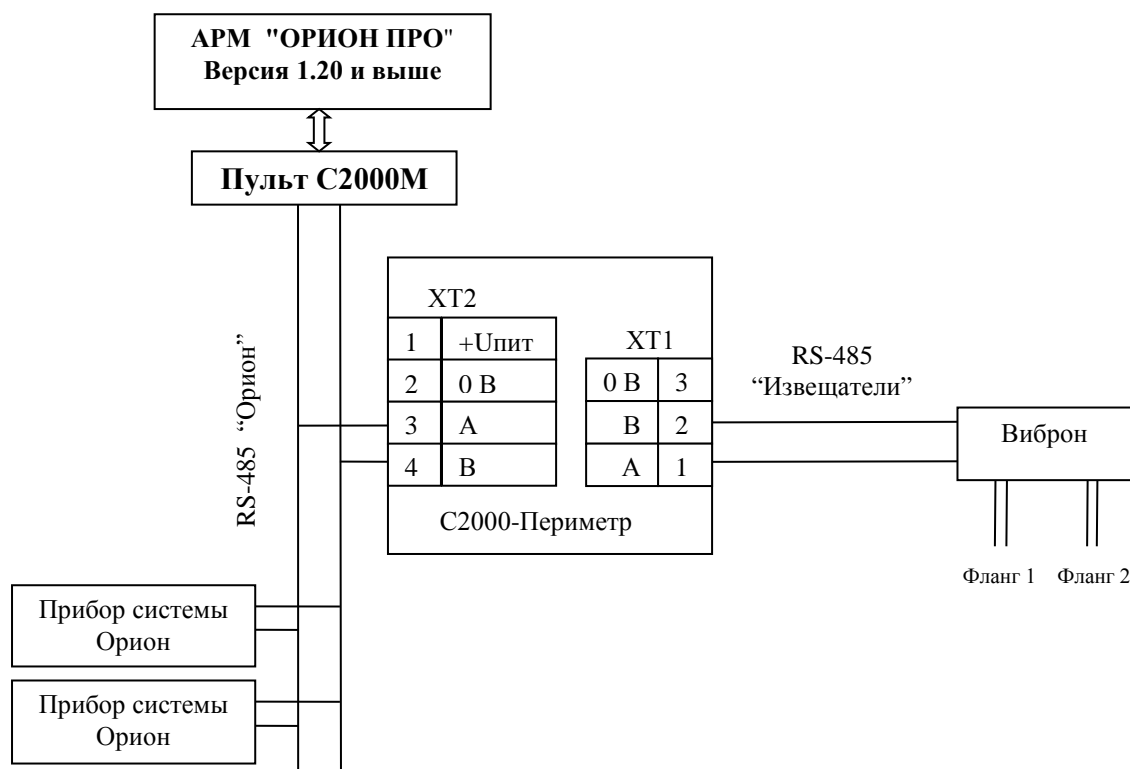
АРМ "ОРИОН ПРО"
Версия 1.20 и выше

Пульт С2000М

RS-485 "Орион"

XT2

| 1 | +Uпит |
|---|---|
| 2 | 0 В |
| 3 | А |
| 4 | В |

XT1

| 0 В | 3 |
|---|---|
| В | 2 |
| А | 1 |

С2000-Периметр

RS-485
"Извещатели"

Виброн

Фланг 1 Фланг 2

Прибор системы Орион

Прибор системы Орион